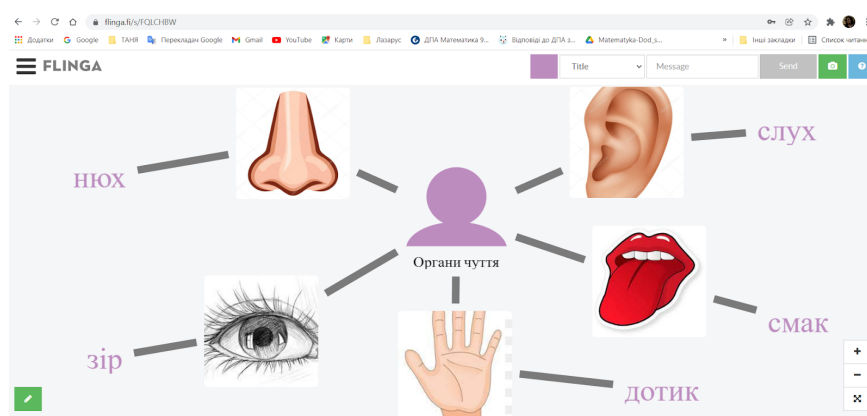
flinga.fi/s/FQLCHBW

Додатки Google ТАНЯ Перекладач Google Gmail YouTube Карти Лазарус ДПА Математика 9... Відповіді до ДПА з... Matematyka-Dod_s... » Інші закладки Список читання

FLINGA

Title Message Send

нюх

слух

Органи чуття

смак

зір

дотик

+
−